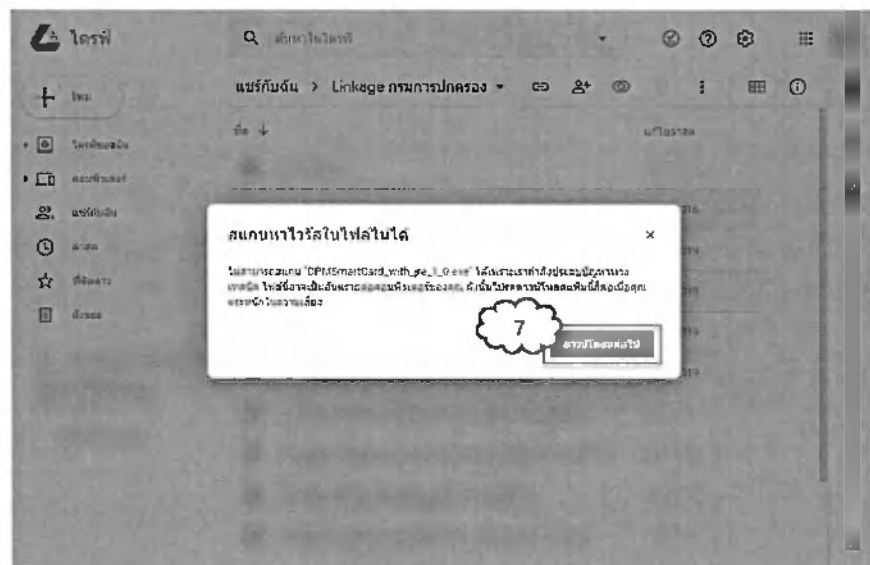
ไดรฟ์

ค้นหาในไดรฟ์

ใหม่

ไดรฟ์ของฉัน

คอมพิวเตอร์

แชร์กับฉัน

ล่าสุด

ที่ติดดาว

ถังขยะ

แชร์กับฉัน > Linkage กรมการปกครอง

ชื่อ

แก้ไขล่าสุด

สแกนหาไวรัสในไฟล์ไม่ได้

ไม่สามารถสแกน "DPMSmartCard_with_se_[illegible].exe" ได้เพราะเราทำสิ่งประมวลผลไฟล์ขนาดใหญ่ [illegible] ไฟล์นี้อาจจะเป็นอันตรายต่อคอมพิวเตอร์ของคุณ ดังนั้นโปรดดาวน์โหลดไฟล์นี้ต่อเมื่อคุณ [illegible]

×

7

ดาวน์โหลดต่อไป